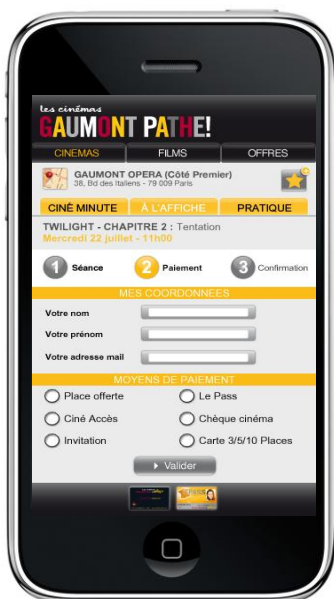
les cinémas
GAUMONT PATHE!

CINEMAS
FILMS
OFFRES

GAUMONT OPERA (Côté Premier)
38, Bd des Italiens - 79 009 Paris

CINÉ MINUTE
À L'AFFICHE
PRATIQUE

TWILIGHT - CHAPITRE 2 : Tentation
Mercredi 22 juillet - 11h00

1 Séance
2 Paiement
3 Confirmation

MES COORDONNEES

Votre nom
Votre prénom
Votre adresse mail

MOYENS DE PAIEMENT

Place offerte
Le Pass
Ciné Accès
Chèque cinéma
Invitation
Carte 3/5/10 Places

Valider